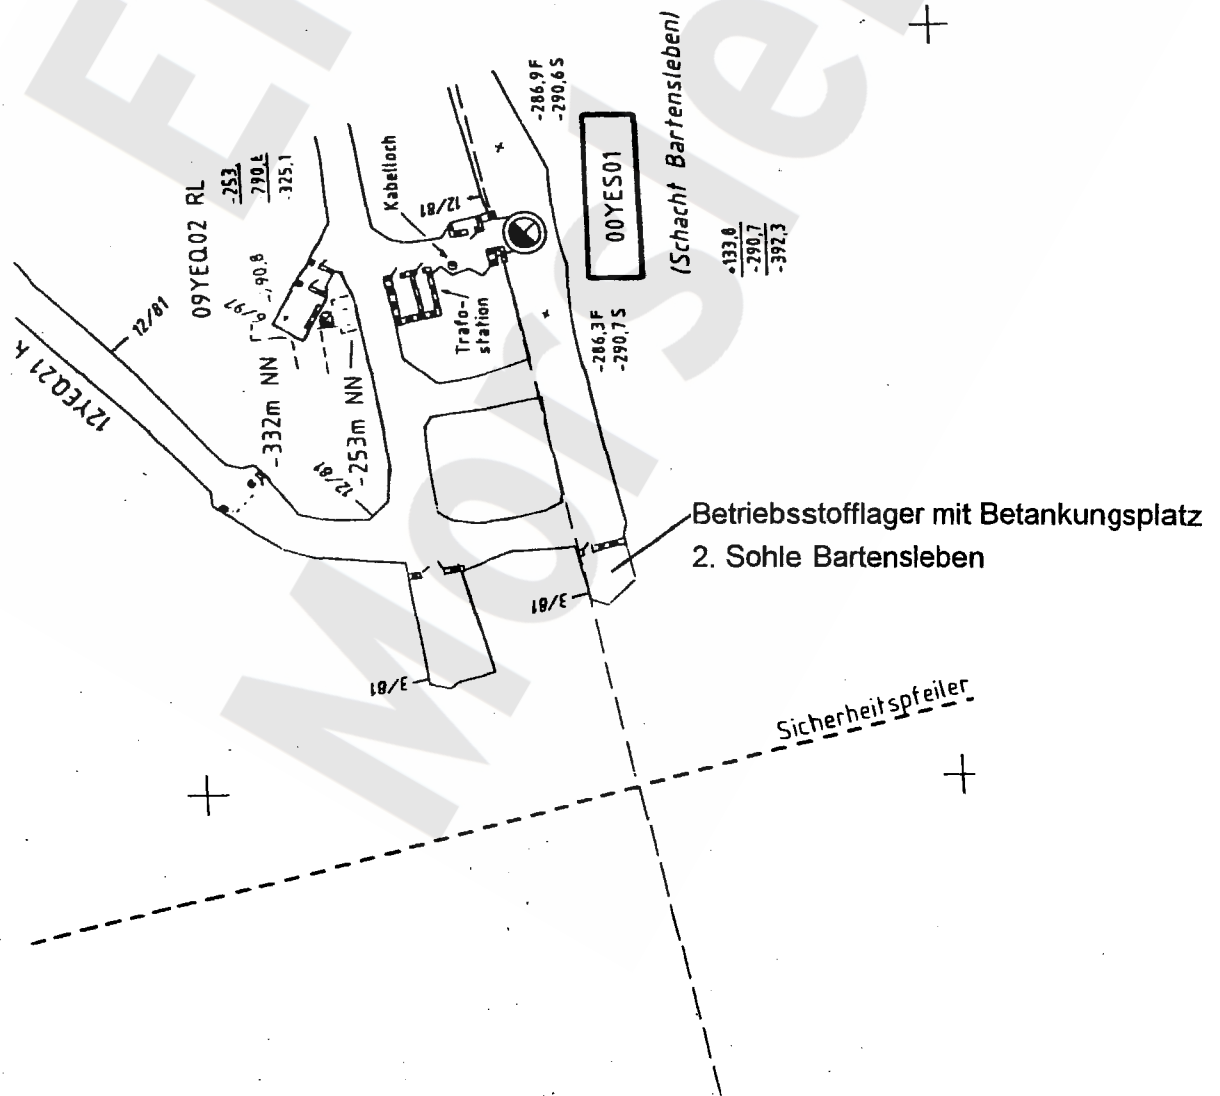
(Schacht Bartensleben)

-286,9 F
-290,6 S

00YES01

+133,0
-290,7
-392,3

09YEQ02 RL
-253
-290,6
-325,1

Kabelloch

12/81

Trafo-/
station

-286,3 F
-290,7 S

12/81

12YEQ21 k

-332m NN

-253m NN

12/81

Betriebsstofflager mit Betankungsplatz
2. Sohle Bartensleben

3/81

3/81

Sicherheitspfeiler